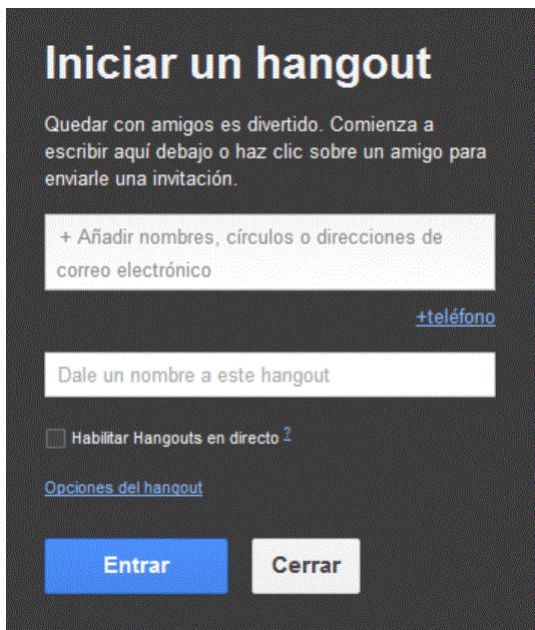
Iniciar un hangout

Quedar con amigos es divertido. Comienza a escribir aquí debajo o haz clic sobre un amigo para enviarle una invitación.

+ Añadir nombres, círculos o direcciones de correo electrónico

+teléfono

Dale un nombre a este hangout

Habilitar Hangouts en directo ?

Opciones del hangout

Entrar

Cerrar